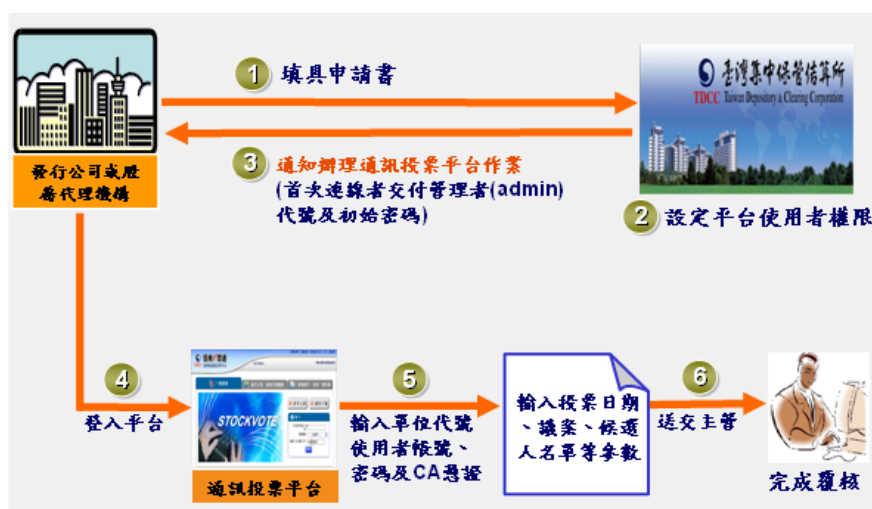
發行公司或股務代理機構

1 填具申請書

臺灣集中保管結算所
TDCC Taiwan Depository & Clearing Corporation

3 通知辦理通訊投票平台作業
(首次連線者交付管理者(admin)
代號及初始密碼)

2 設定平台使用者權限

4
登入平台

STOCKVOTE

通訊投票平台

5
輸入單位代號
使用者帳號、
密碼及CA憑證

輸入投票日期
、議案、候選
人名單等參數

6
送交主管

完成覆核